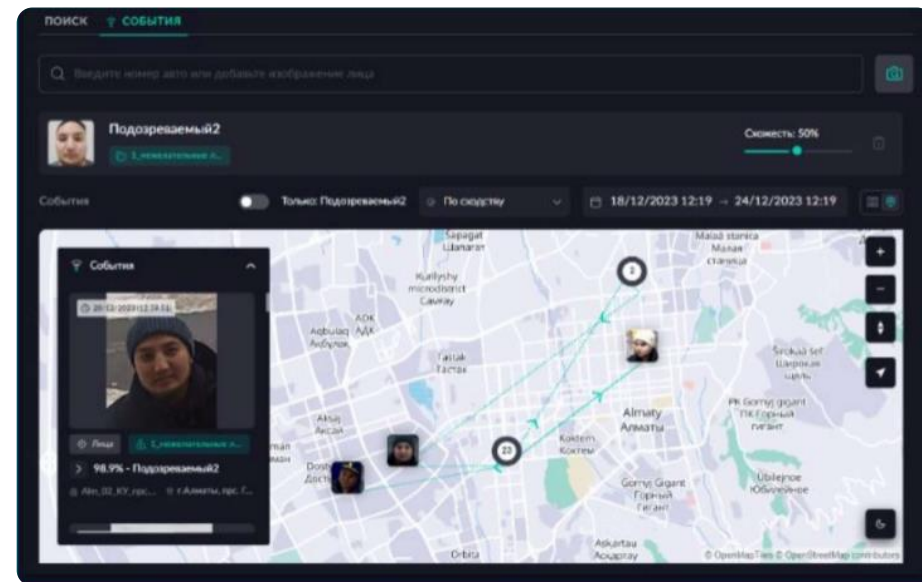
ПОИСК СОБЫТИЯ

Введите номер авто или добавьте изображение лица

Подозреваемый2

1_нежелательные л...

Схожесть: 50%

События

Только: Подозреваемый2

По сходству

18/12/2023 12:19 → 24/12/2023 12:19

События

20-12-2023 12:19:11

Лица

1_нежелательные л...

98.9% - Подозреваемый2

Alm_02_KY_пр... г.Алматы, пр. Г...

Sapagat Шапағат

Kuliyshy microdistrict Саукай

Malaý stanica Малая станица

Aqbulaq Ақбұлақ

ADK АДК

Tastak Тастақ

Shirokaya shel Широкая щель

PK Gornyj gigant ПК Горный гигант

Almaty Алматы

Aksai Айсай

Koktem Көктем

Dostyk Достық

Gornyj Gigant Горный Гигант

Ubilejnoe Юбилейное

Askartau Асқартау

Orbita

2

23

© OpenMapTiles © OpenStreetMap contributors